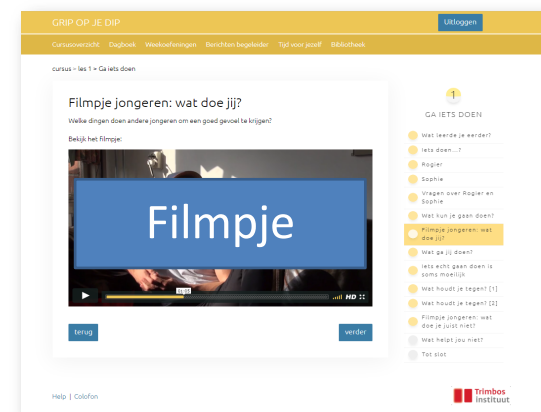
GRIP OP JE DIP

Uitloggen

Cursusoverzicht Dagboek Weekoefeningen Berichten begeleider Tijd voor jezelf Bibliotheek

cursus » les 1 » Ga iets doen

Filmpje jongeren: wat doe jij?

Welke dingen doen andere jongeren om een goed gevoel te krijgen?

Bekijk het filmpje:

Filmpje

01:08

HD

terug

verder

1

GA IETS DOEN

Wat leerde je eerder?

Iets doen...?

Rogier

Sophie

Vragen over Rogier en Sophie

Wat kun je gaan doen?

Filmpje jongeren: wat doe jij?

Wat ga jij doen?

Iets echt gaan doen is soms moeilijk

Wat houdt je tegen? [1]

Wat houdt je tegen? [2]

Filmpje jongeren: wat doe je juist niet?

Wat helpt jou niet?

Tot slot

Help | Colofon

Trimbos instituut